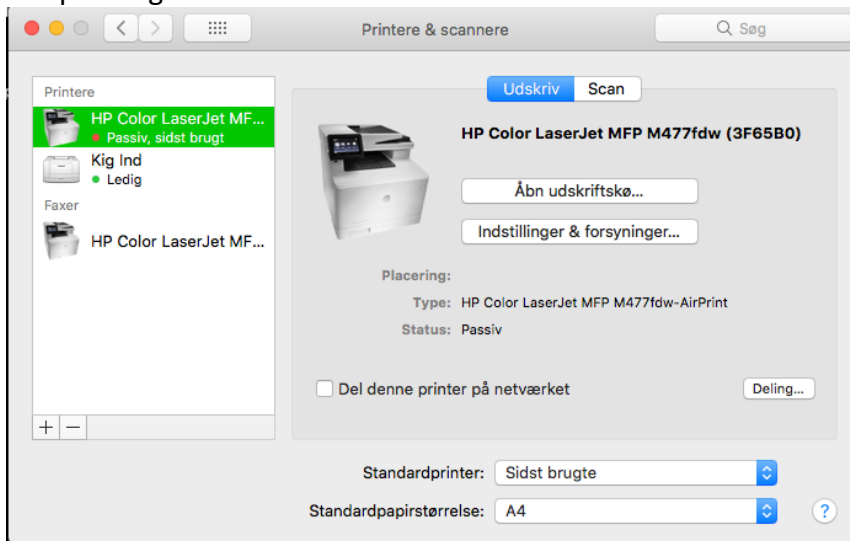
Printere & scannere

Søg

Printere

HP Color LaserJet MF...
Passiv, sidst brugt

Kig Ind
Ledig

Faxer

HP Color LaserJet MF...

+ −

Udskriv Scan

HP Color LaserJet MFP M477fdw (3F65B0)

Åbn udskriftskø...

Indstillinger & forsyninger...

Placering:

Type: HP Color LaserJet MFP M477fdw-AirPrint

Status: Passiv

Del denne printer på netværket

Deling...

Standardprinter: Sidst brugte

Standardpapirstørrelse: A4

?